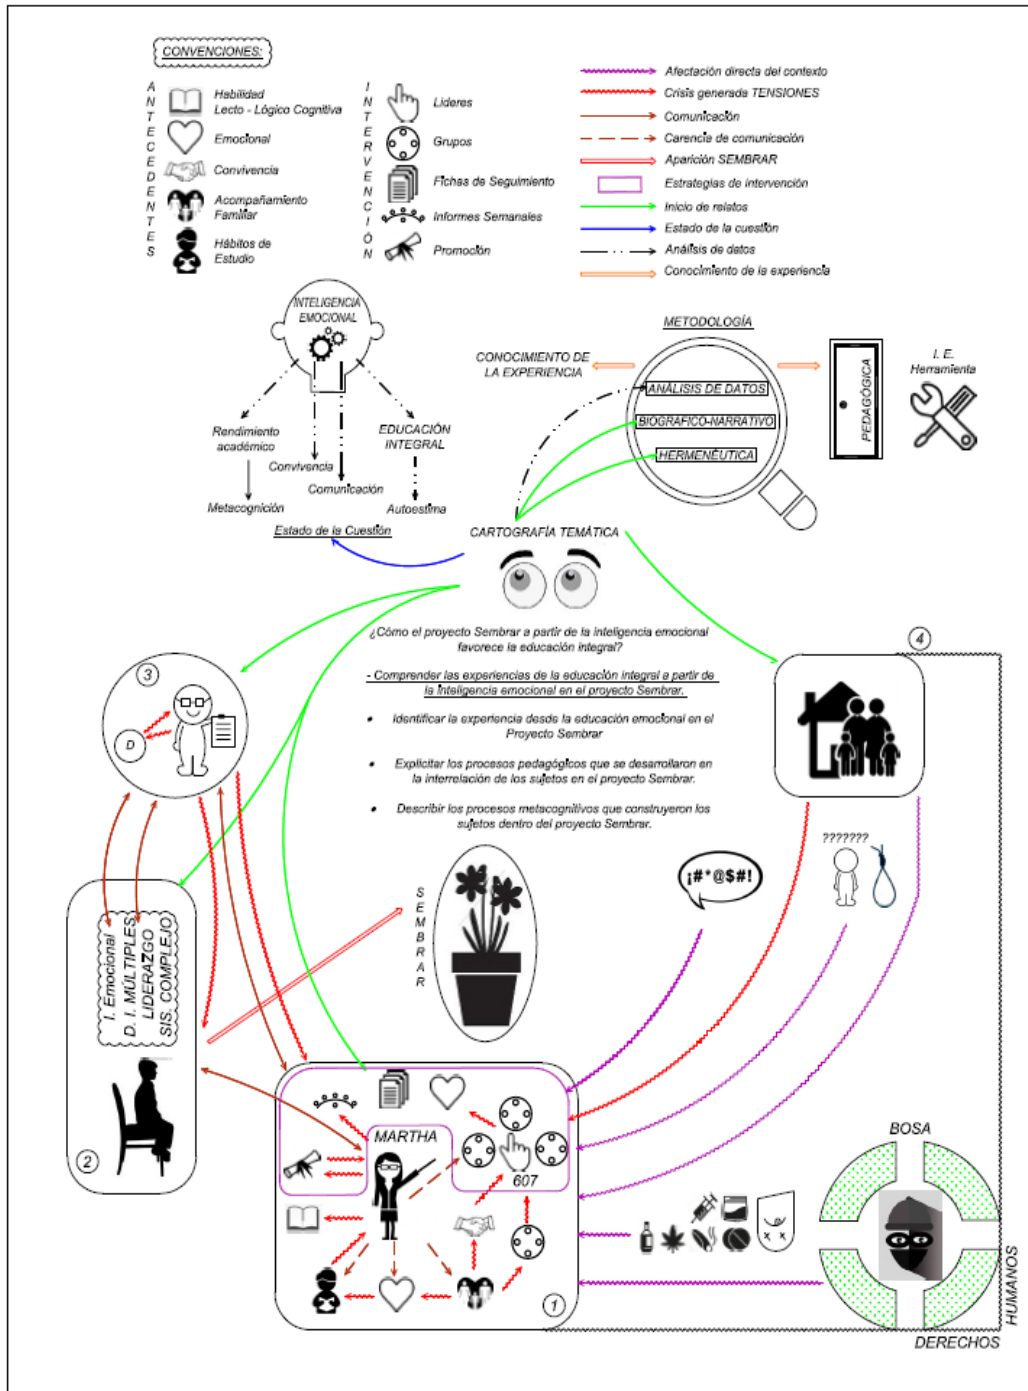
CONVENCIONES:

ANTECEDENTES

Habilidad Lecto - Lógico Cognitiva

Emocional

Convivencia

Acompañamiento Familiar

Hábitos de Estudio

INTERVENCIÓN

Líderes

Grupos

Fichas de Seguimiento

Informes Semanales

Promoción

Afectación directa del contexto

Crisis generada TENSIONES

Comunicación

Carencia de comunicación

Aparición SEMBRAR

Estrategias de intervención

Inicio de relatos

Estado de la cuestión

Análisis de datos

Conocimiento de la experiencia

INTELIGENCIA EMOCIONAL

Rendimiento académico

Convivencia

Comunicación

EDUCACIÓN INTEGRAL

Metacognición

Autoestima

Estado de la Cuestión

METODOLOGÍA

CONOCIMIENTO DE LA EXPERIENCIA

ANÁLISIS DE DATOS

BIOGRÁFICO-NARRATIVO

HERMENÉUTICA

PEDAGÓGICA

I. E. Herramienta

CARTOGRAFÍA TEMÁTICA

¿Cómo el proyecto Sembrar a partir de la inteligencia emocional favorece la educación integral?

- Comprender las experiencias de la educación integral a partir de la inteligencia emocional en el proyecto Sembrar.

• Identificar la experiencia desde la educación emocional en el Proyecto Sembrar

• Explicitar los procesos pedagógicos que se desarrollaron en la interrelación de los sujetos en el proyecto Sembrar.

• Describir los procesos metacognitivos que construyeron los sujetos dentro del proyecto Sembrar.

3

D

4

???????

¡#*@$#!

I. Emocional
D. I. MÚLTIPLES
LIDERAZGO
SIS. COMPLEJO

2

SEMBRAR

MARTHA

607

1

BOSA

HUMANOS

DERECHOS